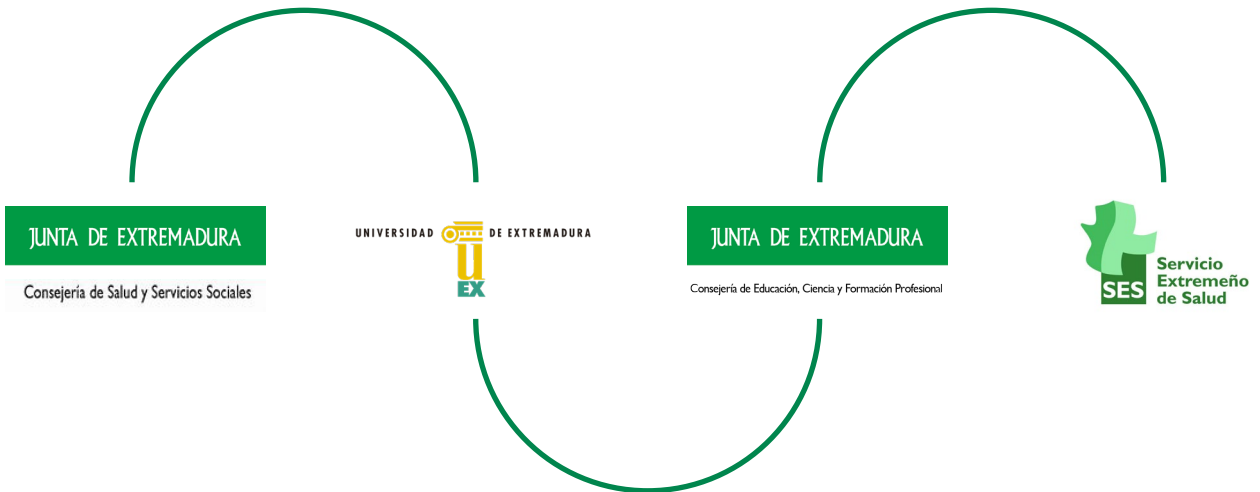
JUNTA DE EXTREMADURA

Consejería de Salud y Servicios Sociales

UNIVERSIDAD DE EXTREMADURA

U EX

JUNTA DE EXTREMADURA

Consejería de Educación, Ciencia y Formación Profesional

SES Servicio Extremeño de Salud